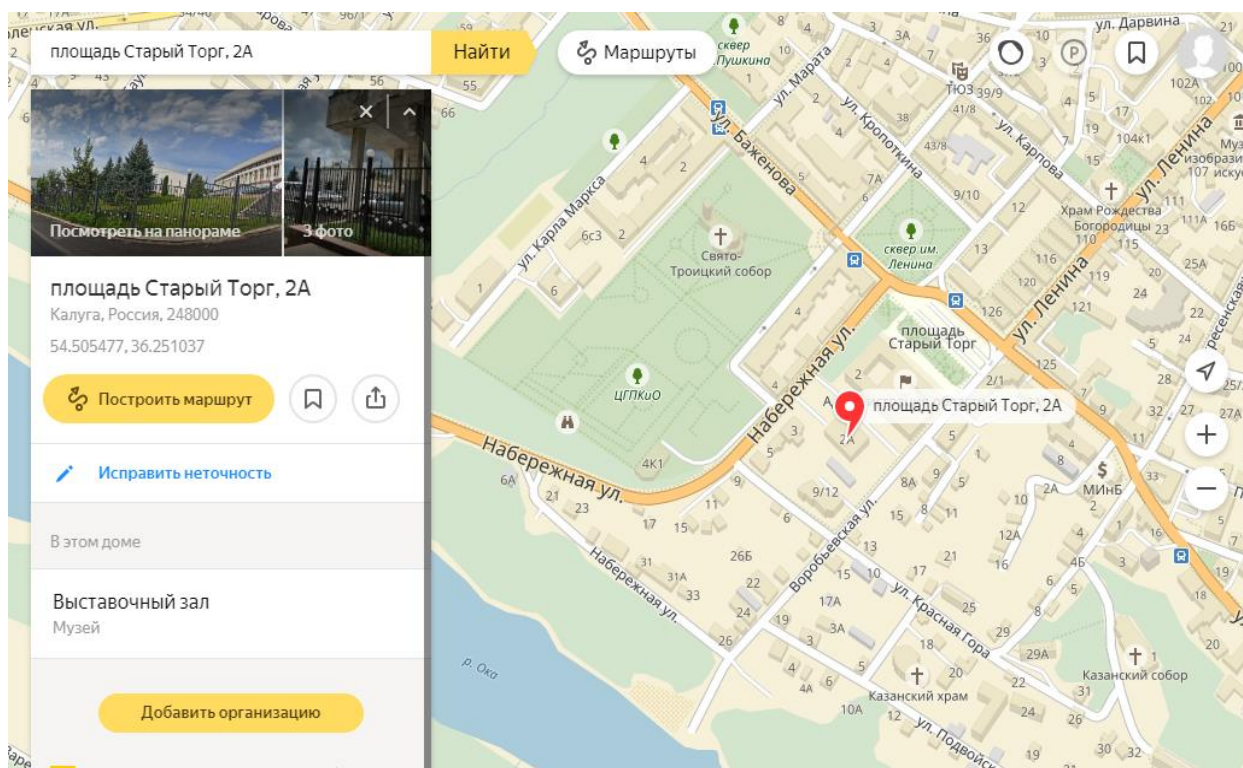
площадь Старый Торг, 2А
Найти
Маршруты

Посмотреть на панораме
3 фото

площадь Старый Торг, 2А
Калуга, Россия, 248000
54.505477, 36.251037

Построить маршрут

Исправить неточность

В этом доме

Выставочный зал
Музей

Добавить организацию

ул. Дарвина
сквер Пушкина
ул. Марата
ТЮЗ
ул. Кропоткина
ул. Карпова
ул. Ленина
Храм Рождества Богородицы
ул. Баженова
ул. Карла Маркса
Свято-Троицкий собор
сквер им. Ленина
площадь Старый Торг
Набережная ул.
ЦПКиО
площадь Старый Торг, 2А
Набережная ул.
Воробьёвская ул.
ул. Красная Гора
МИнБ
Набережная ул.
р. Ока
Казанский храм
Казанский собор
ул. Подвойс